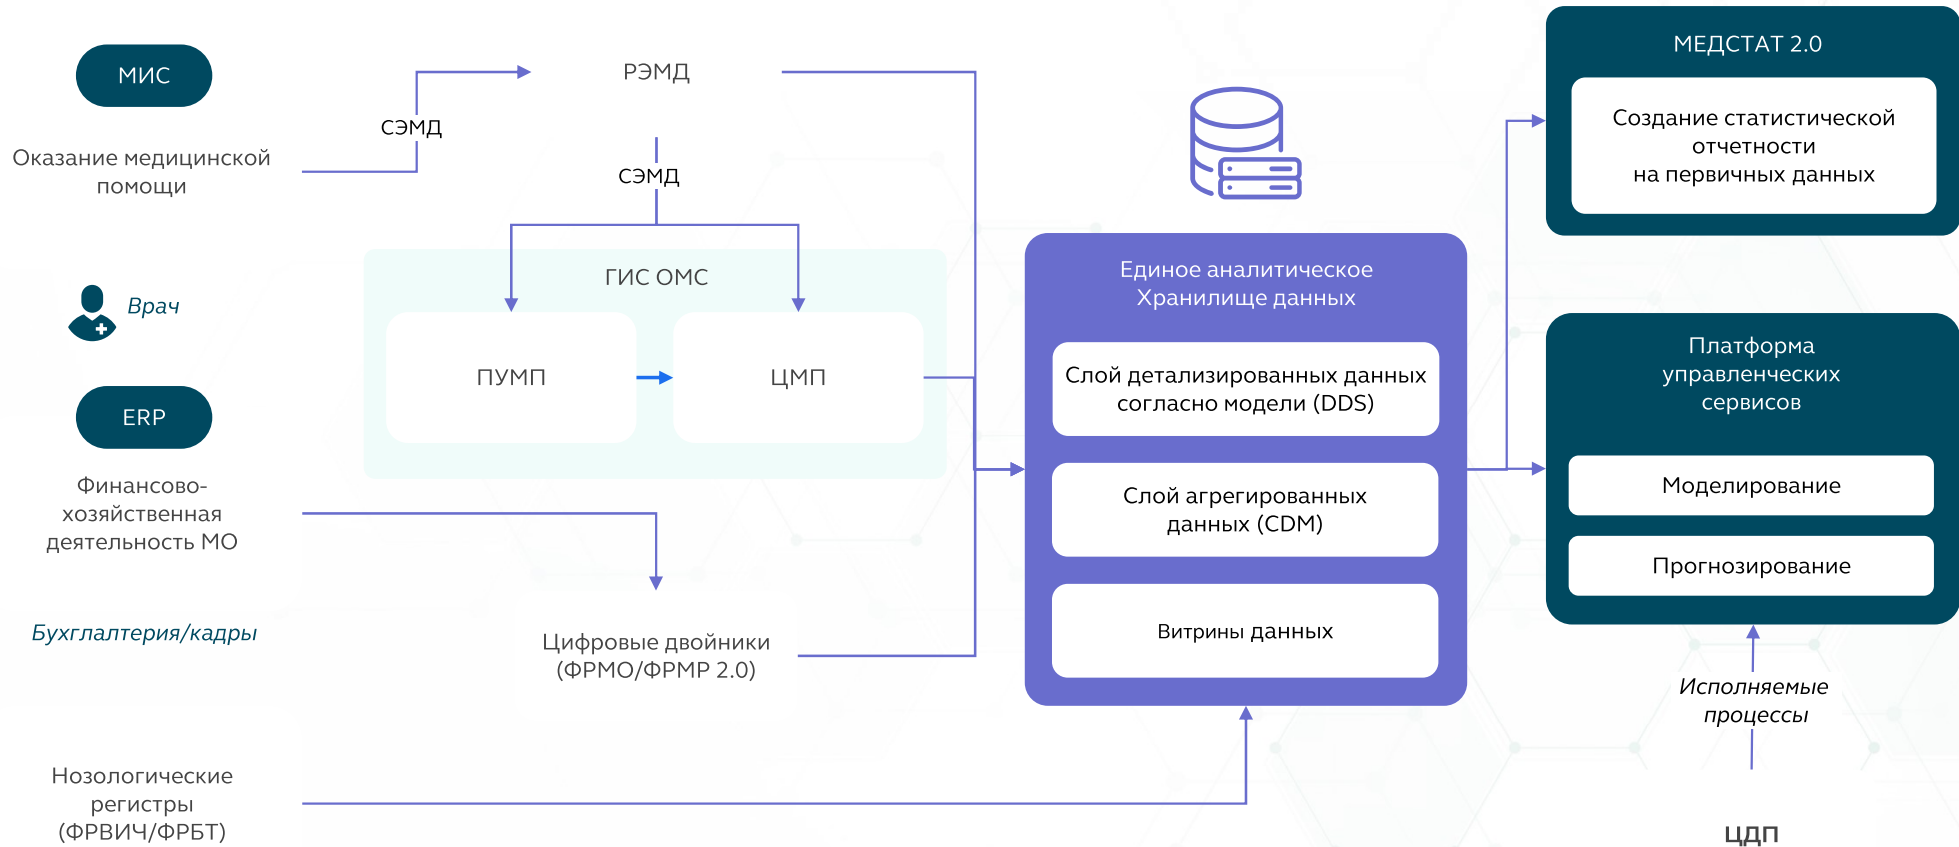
МИС

Оказание медицинской помощи

СЭМД

РЭМД

СЭМД

Врач

ГИС ОМС

ПУМП

ЦМП

ERP

Финансово-хозяйственная деятельность МО

Бухглалтерия/кадры

Цифровые двойники (ФРМО/ФРМР 2.0)

Нозологические регистры (ФРВИЧ/ФРБТ)

Единое аналитическое Хранилище данных

Слой детализированных данных согласно модели (DDS)

Слой агрегированных данных (CDM)

Витрины данных

МЕДСТАТ 2.0

Создание статистической отчетности на первичных данных

Платформа управленческих сервисов

Моделирование

Прогнозирование

Исполняемые процессы

ЦДП